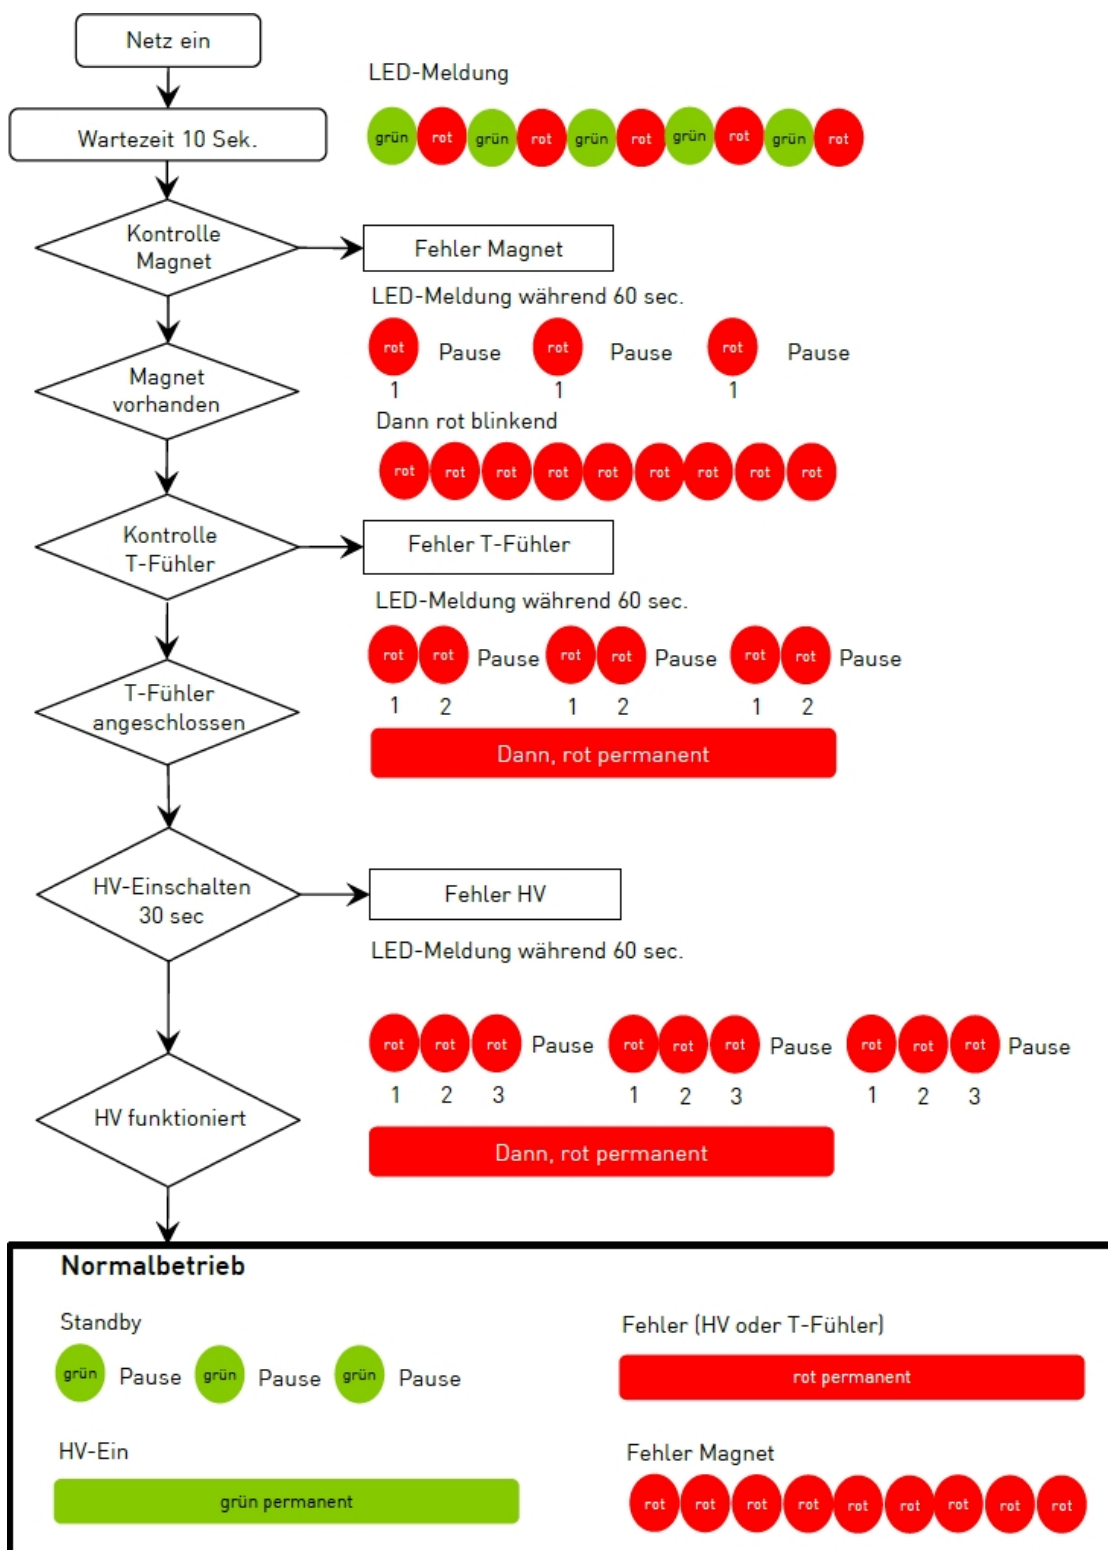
Netz ein

Wartezeit 10 Sek.

LED-Meldung

grün rot grün rot grün rot grün rot grün rot

Kontrolle Magnet

Fehler Magnet

LED-Meldung während 60 sec.

rot Pause rot Pause rot Pause
1 1 1

Dann rot blinkend

rot rot rot rot rot rot rot rot rot

Magnet vorhanden

Kontrolle T-Fühler

Fehler T-Fühler

LED-Meldung während 60 sec.

rot rot Pause rot rot Pause rot rot Pause
1 2 1 2 1 2

Dann, rot permanent

T-Fühler angeschlossen

HV-Einschalten 30 sec

Fehler HV

LED-Meldung während 60 sec.

rot rot rot Pause rot rot rot Pause rot rot rot Pause
1 2 3 1 2 3 1 2 3

Dann, rot permanent

HV funktioniert

Normalbetrieb

Standby

grün Pause grün Pause grün Pause

Fehler (HV oder T-Fühler)

rot permanent

HV-Ein

grün permanent

Fehler Magnet

rot rot rot rot rot rot rot rot rot